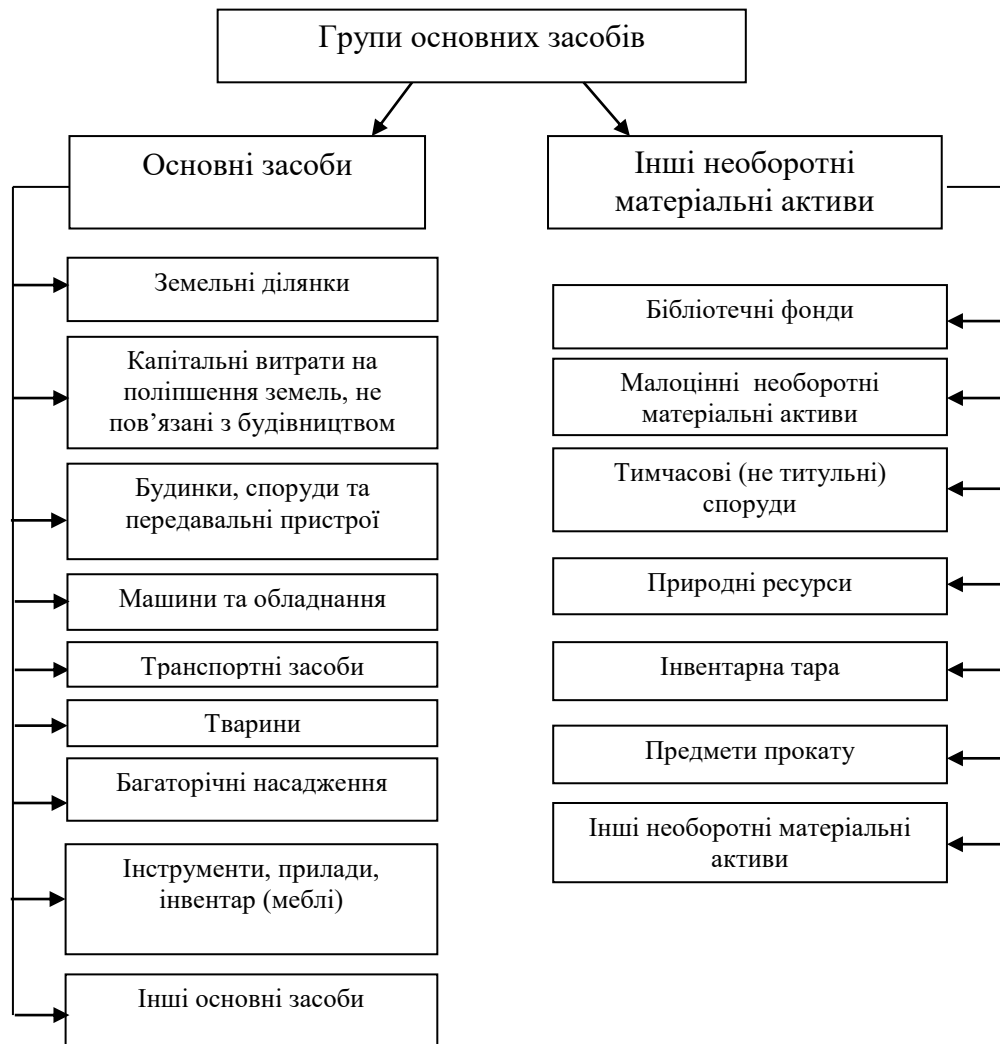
Групи основних засобів

Основні засоби

Земельні ділянки

Капітальні витрати на поліпшення земель, не пов’язані з будівництвом

Будинки, споруди та передавальні пристрої

Машини та обладнання

Транспортні засоби

Тварини

Багаторічні насадження

Інструменти, прилади, інвентар (меблі)

Інші основні засоби

Інші необоротні матеріальні активи

Бібліотечні фонди

Малоцінні необоротні матеріальні активи

Тимчасові (не титульні) споруди

Природні ресурси

Інвентарна тара

Предмети прокату

Інші необоротні матеріальні активи